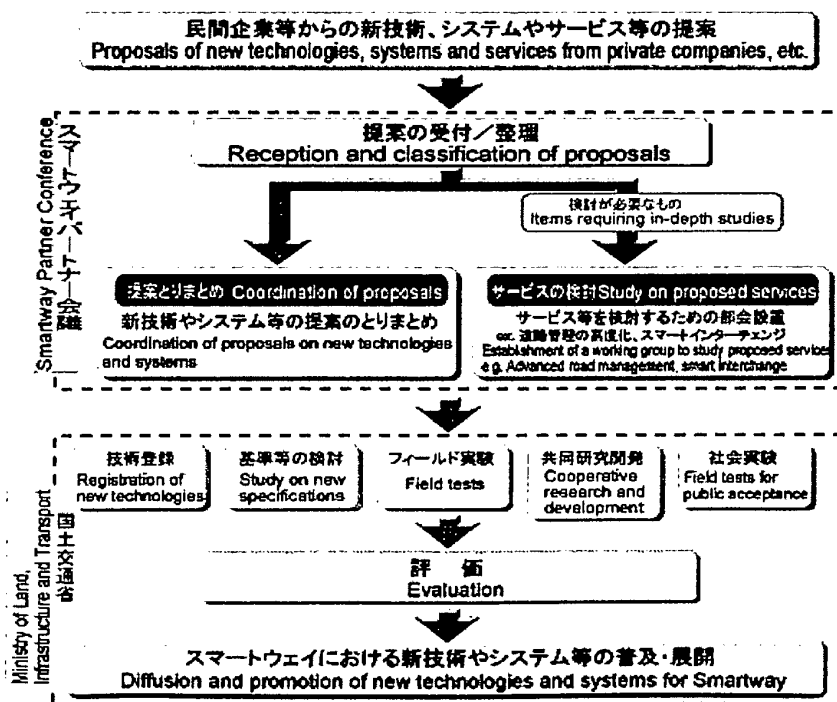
民間企業等からの新技術、システムやサービス等の提案
Proposals of new technologies, systems and services from private companies, etc.

スマートウェイパートナー会議
Smartway Partner Conference

提案の受付／整理
Reception and classification of proposals

検討が必要なもの
Items requiring in-depth studies

提案とりまとめ Coordination of proposals
新技術やシステム等の提案のとりまとめ
Coordination of proposals on new technologies and systems

サービスの検討 Study on proposed services
サービス等を検討するための部会設置
ex. 道路管理の高度化、スマートインターチェンジ
Establishment of a working group to study proposed services
e.g. Advanced road management, smart interchange

国土交通省
Ministry of Land, Infrastructure and Transport

技術登録
Registration of new technologies

基準等の検討
Study on new specifications

フィールド実験
Field tests

共同研究開発
Cooperative research and development

社会実験
Field tests for public acceptance

評価
Evaluation

スマートウェイにおける新技術やシステム等の普及・展開
Diffusion and promotion of new technologies and systems for Smartway